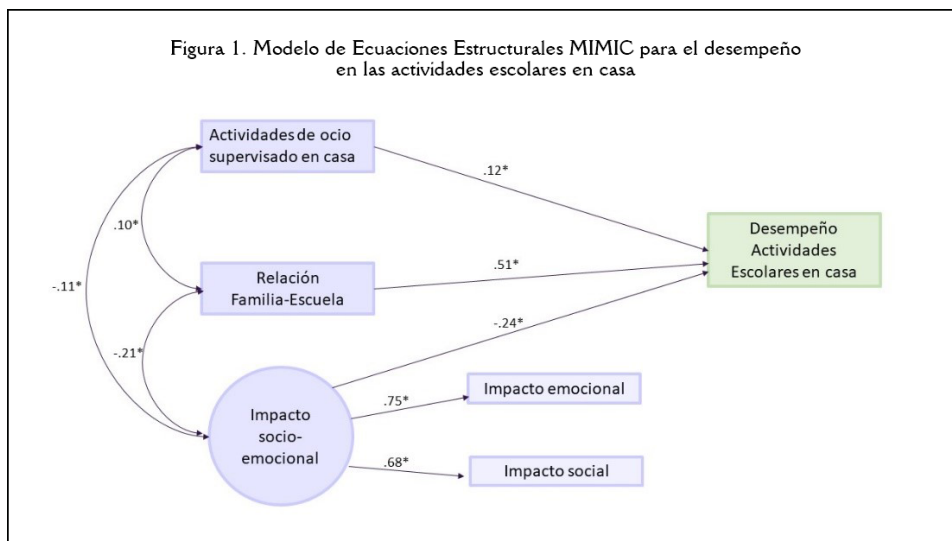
Figura 1. Modelo de Ecuaciones Estructurales MIMIC para el desempeño en las actividades escolares en casa

Actividades de ocio supervisado en casa

.12*

.10*

Desempeño Actividades Escolares en casa

-.11*

Relación Familia-Escuela

.51*

-.24*

-.21*

Impacto socio-emocional

.75*

Impacto emocional

.68*

Impacto social